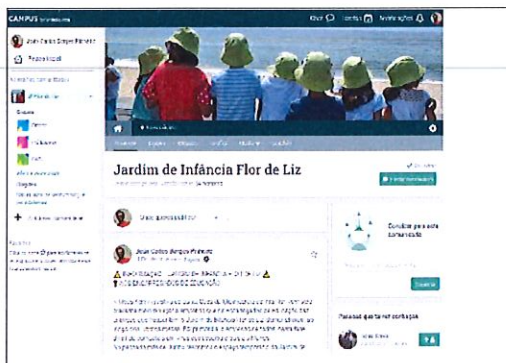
CAMPUS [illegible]

Chat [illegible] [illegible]

João Carlos Borges Pinheiro

Página inicial

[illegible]

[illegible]

Grupos

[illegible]

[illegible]

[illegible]

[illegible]

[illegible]

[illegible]

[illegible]

Jardim de Infância Flor de Liz

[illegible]

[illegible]

Diga algo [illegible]

João Carlos Borges Pinheiro

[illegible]

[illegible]

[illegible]

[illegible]

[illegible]

Pessoas que talvez conheças

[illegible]